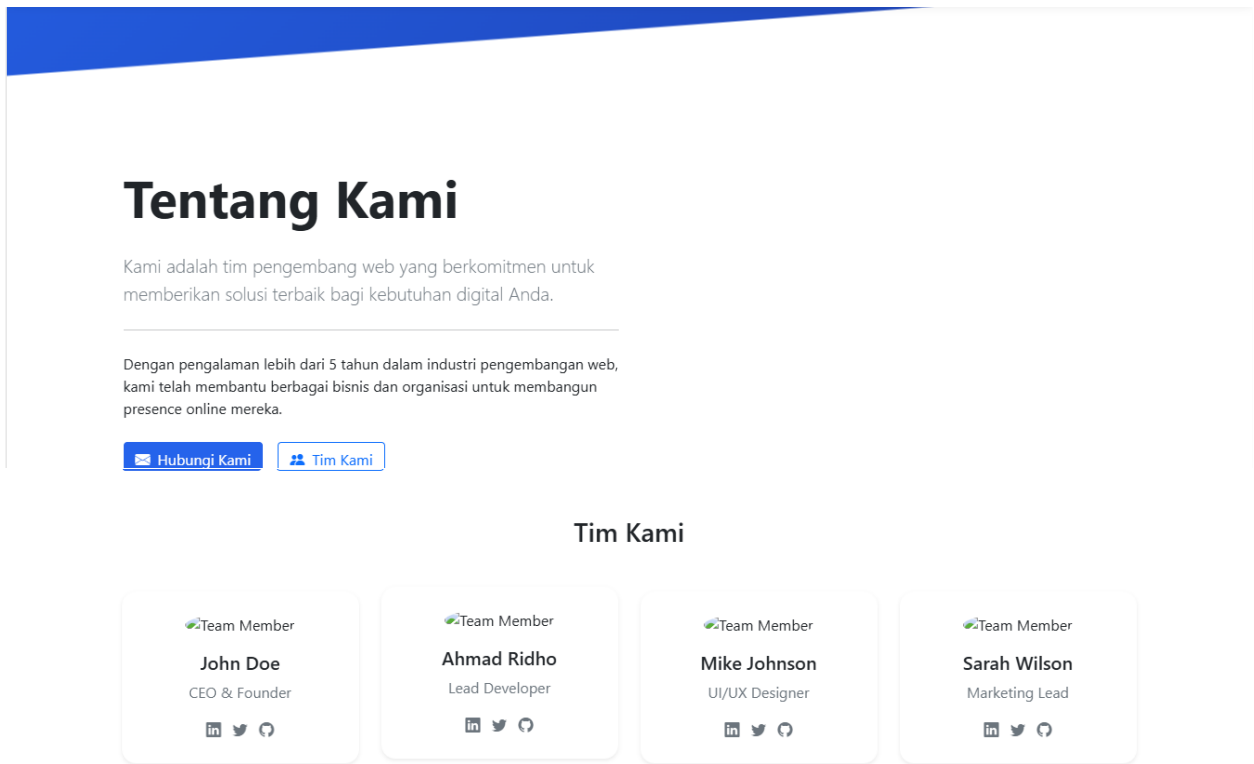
# Tentang Kami

Kami adalah tim pengembang web yang berkomitmen untuk memberikan solusi terbaik bagi kebutuhan digital Anda.

Dengan pengalaman lebih dari 5 tahun dalam industri pengembangan web, kami telah membantu berbagai bisnis dan organisasi untuk membangun presence online mereka.

Hubungi Kami | Tim Kami

## Tim Kami

Team Member
John Doe
CEO & Founder

Team Member
Ahmad Ridho
Lead Developer

Team Member
Mike Johnson
UI/UX Designer

Team Member
Sarah Wilson
Marketing Lead